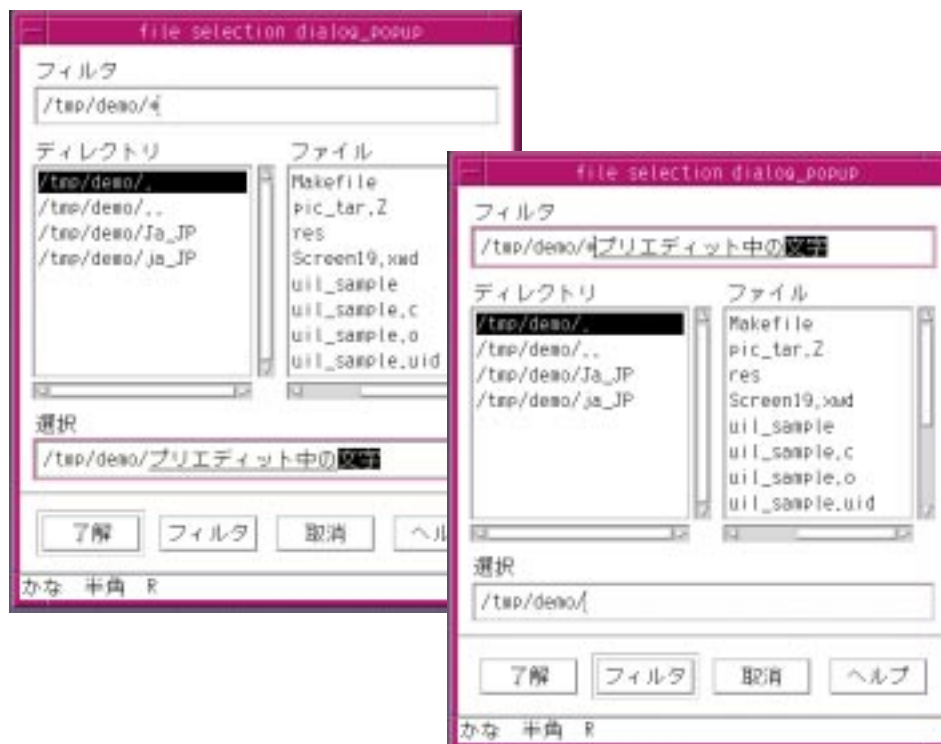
file selection dialog_popup

フィルタ

/tmp/demo/*

ディレクトリ

/tmp/demo/.
/tmp/demo/..
/tmp/demo/Ja_JP
/tmp/demo/ja_JP

ファイル

Makefile
pic_tar.Z
res
Screen19.xwd
uil_sample
uil_sample.c
uil_sample.o
uil_sample.uid

選択

/tmp/demo/プリエディット中の漢字

了解 フィルタ 取消 ヘル

かな 半角 R

file selection dialog_popup

フィルタ

/tmp/demo/*プリエディット中の漢字

ディレクトリ

/tmp/demo/.
/tmp/demo/..
/tmp/demo/Ja_JP
/tmp/demo/ja_JP

ファイル

Makefile
pic_tar.Z
res
Screen19.xwd
uil_sample
uil_sample.c
uil_sample.o
uil_sample.uid

選択

/tmp/demo/

了解 フィルタ 取消 ヘルプ

かな 半角 R